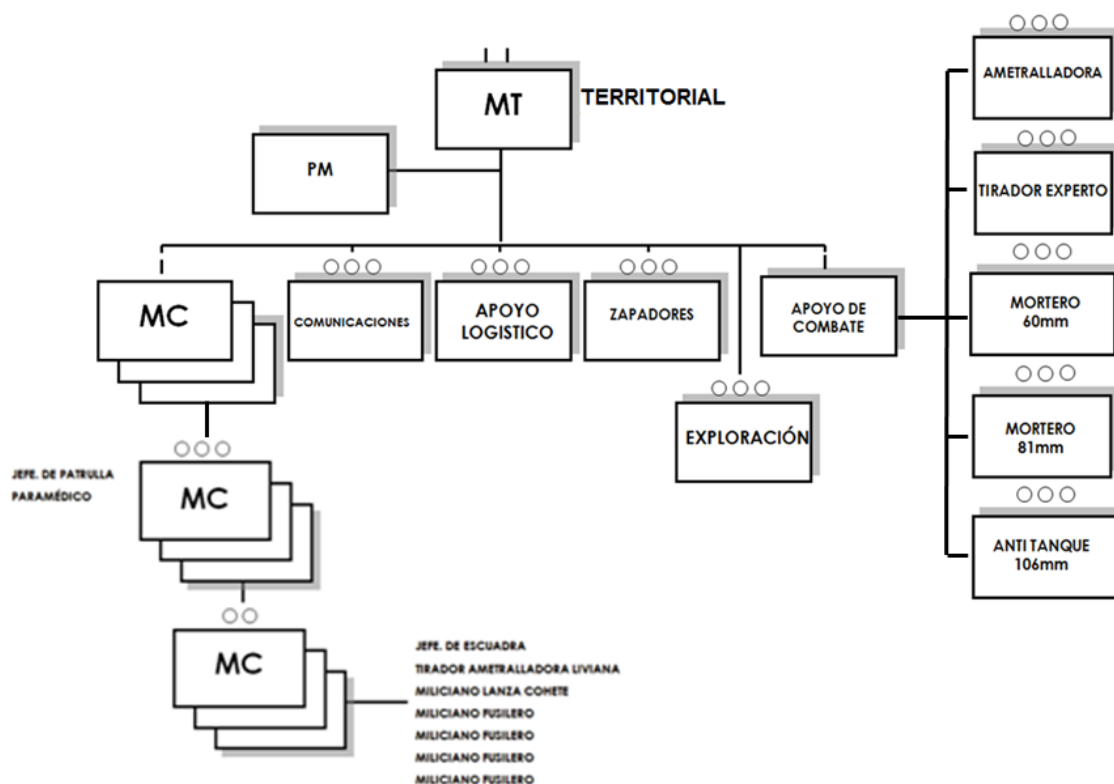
MT
TERRITORIAL
PM
MC
COMUNICACIONES
APOYO LOGISTICO
ZAPADORES
APOYO DE COMBATE
EXPLORACIÓN
AMETRALLADORA
TIRADOR EXPERTO
MORTERO 60mm
MORTERO 81mm
ANTI TANQUE 106mm
JEPE. DE PATRULLA
PARAMÉDICO
MC
MC
JEPE. DE ESCUADRA
TIRADOR AMETRALLADORA LIVIANA
MILICIANO LANZA COHETE
MILICIANO FUSILERO
MILICIANO FUSILERO
MILICIANO FUSILERO
MILICIANO FUSILERO